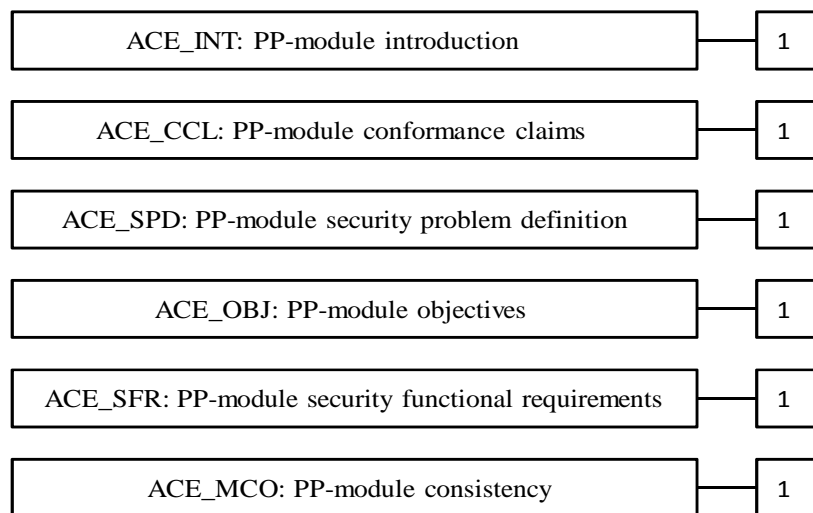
ACE_INT: PP-module introduction

1

ACE_CCL: PP-module conformance claims

1

ACE_SPD: PP-module security problem definition

1

ACE_OBJ: PP-module objectives

1

ACE_SFR: PP-module security functional requirements

1

ACE_MCO: PP-module consistency

1